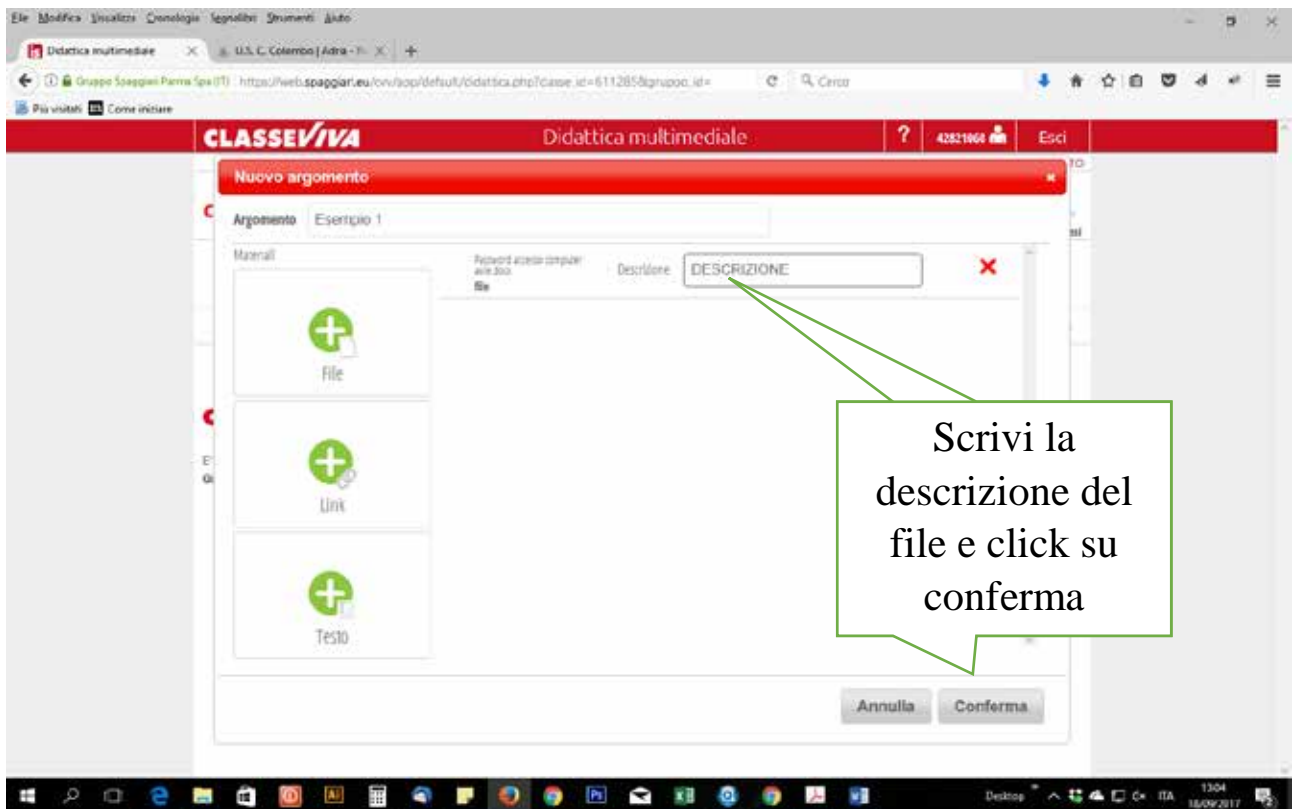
File Modifica Visualizza Cronologia Segnalibri Strumenti Aiuto

Didattica multimediale × U.S. C. Colombo | Adra - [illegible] × +

Gruppo Spaggiari Parma Spa (IT) https://web.spaggiari.eu/cvv/app/default/didattica.php?classe_id=611285&gruppo_id= Cerca

Più visitati Come iniziare

CLASSEVIVA Didattica multimediale ? 42821066 Esci

Nuovo argomento ×

Argomento Esempio 1

Materiali

Password accesso computer aule docc file Descrizione DESCRIZIONE ×

File

Link

Testo

Scrivi la descrizione del file e click su conferma

Annulla Conferma

Desktop ITA 13:04 18/09/2017